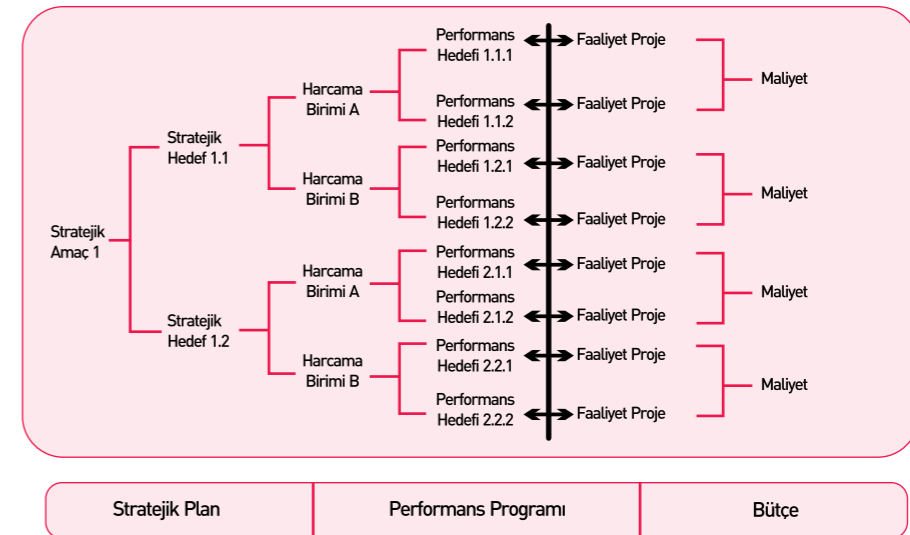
Stratejik Amaç 1

Stratejik Hedef 1.1

Harcama Birimi A

Performans Hedefi 1.1.1

Faaliyet Proje

Performans Hedefi 1.1.2

Faaliyet Proje

Maliyet

Harcama Birimi B

Performans Hedefi 1.2.1

Faaliyet Proje

Performans Hedefi 1.2.2

Faaliyet Proje

Maliyet

Stratejik Hedef 1.2

Harcama Birimi A

Performans Hedefi 2.1.1

Faaliyet Proje

Performans Hedefi 2.1.2

Faaliyet Proje

Maliyet

Harcama Birimi B

Performans Hedefi 2.2.1

Faaliyet Proje

Performans Hedefi 2.2.2

Faaliyet Proje

Maliyet

| Stratejik Plan | Performans Programı | Bütçe |
|---|---|---|